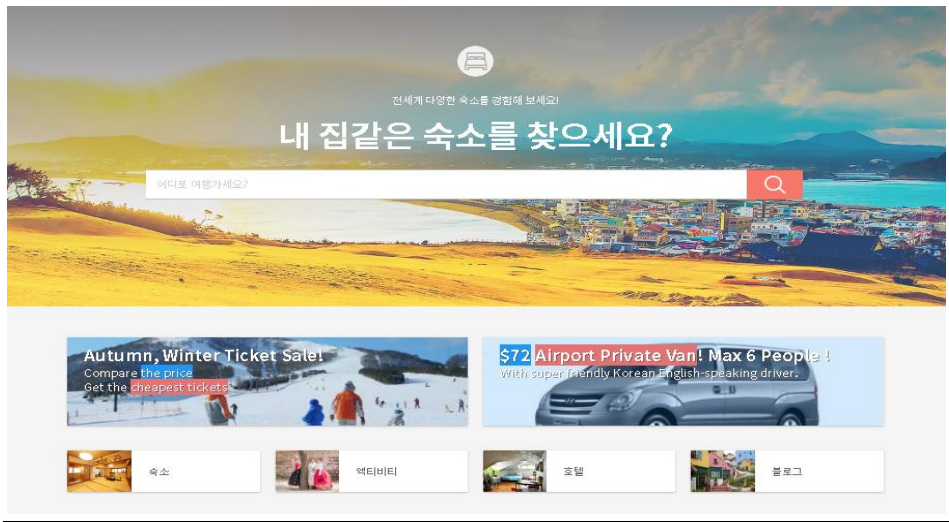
전세계 다양한 숙소를 경험해 보세요!

내 집같은 숙소를 찾으세요?

어디로 여행가세요?

Autumn, Winter Ticket Sale!
Compare the price
Get the cheapest tickets

$72 Airport Private Van! Max 6 People !
With super friendly Korean English-speaking driver.

숙소

액티비티

호텔

블로그